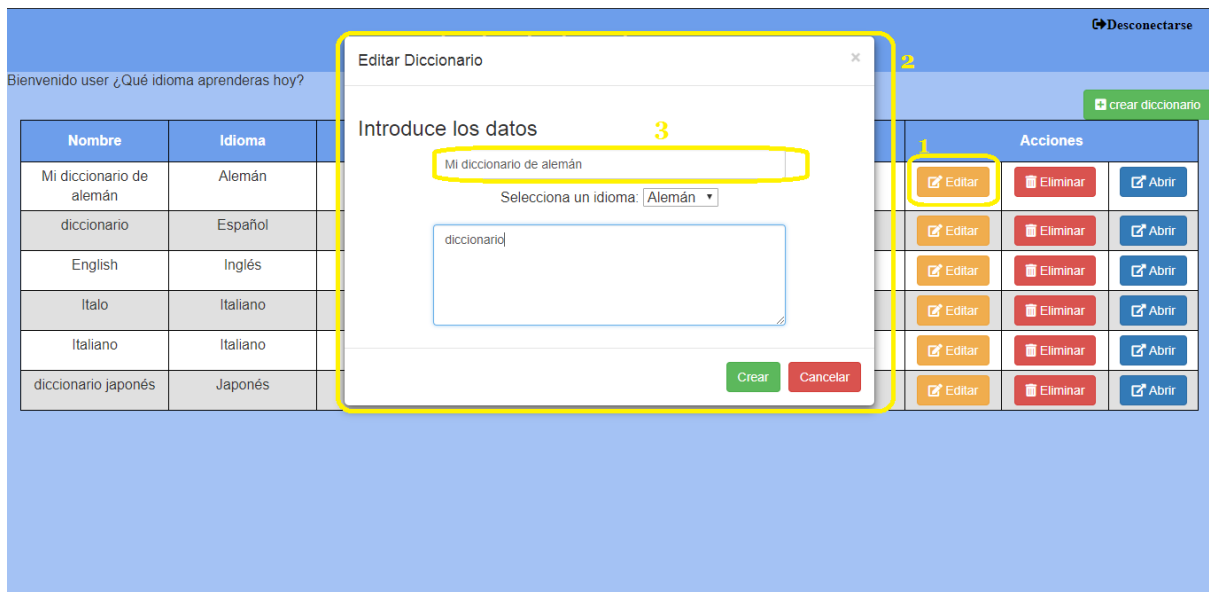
Desconectarse

Bienvenido user ¿Qué idioma aprenderas hoy?

crear diccionario

Editar Diccionario ×

2

Introduce los datos

3

Mi diccionario de alemán

Selecciona un idioma: Alemán

diccionario

Crear Cancelar

| Nombre | Idioma | Acciones | | |
|---|---|---|---|---|
| Mi diccionario de alemán | Alemán | Editar | Eliminar | Abrir |
| diccionario | Español | Editar | Eliminar | Abrir |
| English | Inglés | Editar | Eliminar | Abrir |
| Italo | Italiano | Editar | Eliminar | Abrir |
| Italiano | Italiano | Editar | Eliminar | Abrir |
| diccionario japonés | Japonés | Editar | Eliminar | Abrir |

1